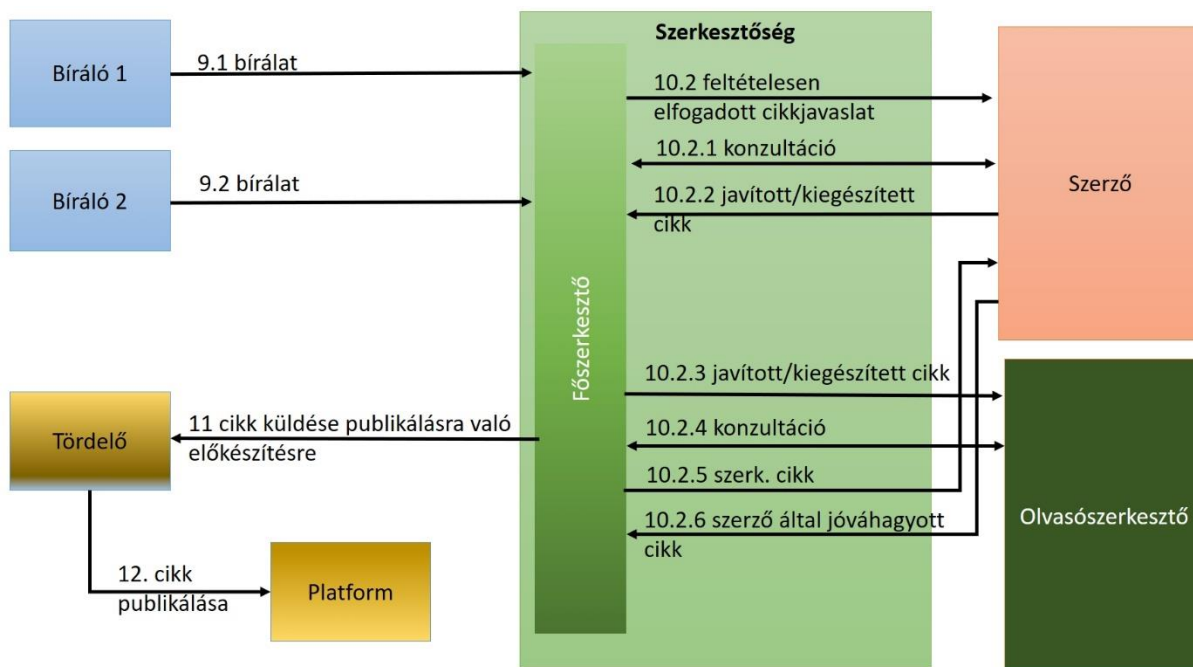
Szerkesztőség

Bíráló 1

9.1 bírálat

Bíráló 2

9.2 bírálat

Főszerkesztő

10.2 feltételesen elfogadott cikkjavaslat

10.2.1 konzultáció

10.2.2 javított/kiegészített cikk

Szerző

10.2.3 javított/kiegészített cikk

10.2.4 konzultáció

10.2.5 szerk. cikk

10.2.6 szerző által jóváhagyott cikk

Olvasószerkesztő

Tördelő

11 cikk küldése publikálásra való előkészítésre

12. cikk publikálása

Platform